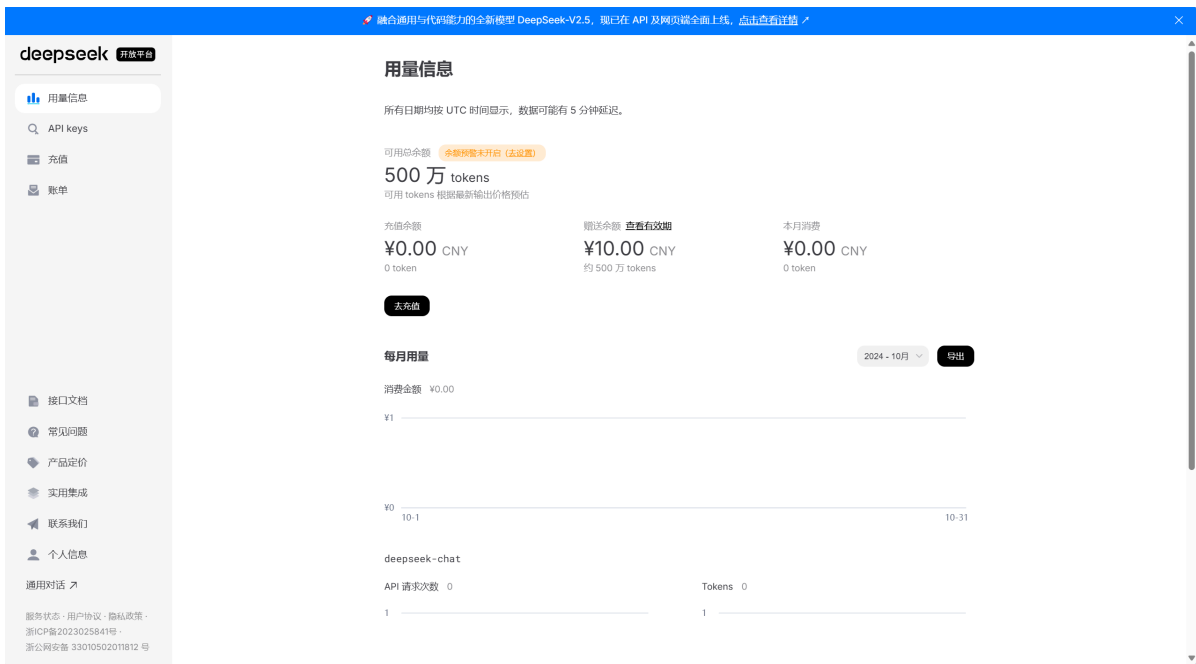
🚀 融合通用与代码能力的全新模型 DeepSeek-V2.5，现已在 API 及网页端全面上线，点击查看详情 ↗

deepseek 开放平台

用量信息
API keys
充值
账单

接口文档
常见问题
产品定价
实用集成
联系我们
个人信息
通用对话 ↗

服务状态 · 用户协议 · 隐私政策 · 浙ICP备2023025841号 · 浙公网安备 33010502011812 号

用量信息

所有日期均按 UTC 时间显示，数据可能有 5 分钟延迟。

可用总余额 余额预警未开启（去设置）

500 万 tokens

可用 tokens 根据最新输出价格预估

充值余额
¥0.00 CNY
0 token

赠送余额 查看有效期
¥10.00 CNY
约 500 万 tokens

本月消费
¥0.00 CNY
0 token

去充值

每月用量

2024 - 10月

导出

消费金额 ¥0.00

¥1

¥0

10-1

10-31

deepseek-chat

API 请求次数 0

Tokens 0

1

1